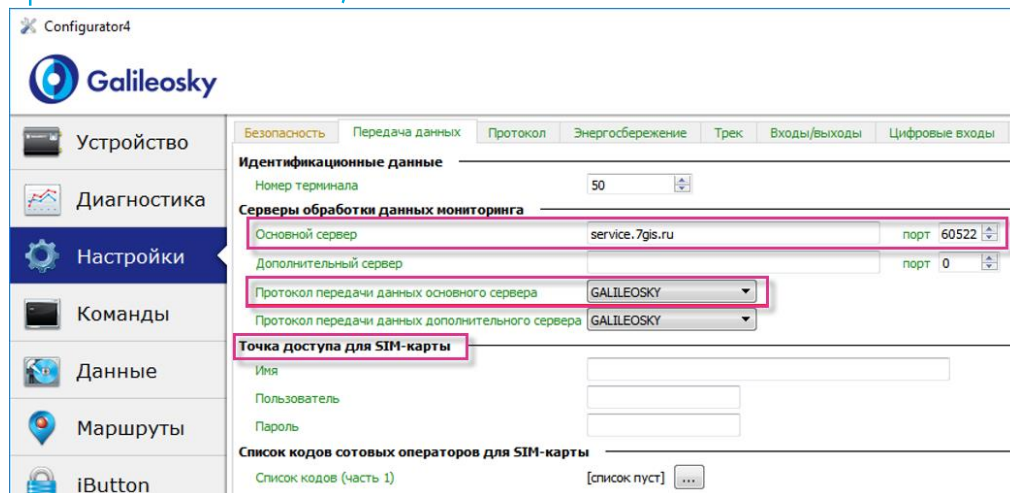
Configurator4

Galileosky

Устройство
Диагностика
Настройки
Команды
Данные
Маршруты
iButton

Безопасность | Передача данных | Протокол | Энергосбережение | Трек | Входы/выходы | Цифровые входы

Идентификационные данные
Номер терминала 50

Серверы обработки данных мониторинга
Основной сервер service.7gis.ru порт 60522
Дополнительный сервер порт 0
Протокол передачи данных основного сервера GALILEOSKY
Протокол передачи данных дополнительного сервера GALILEOSKY

Точка доступа для SIM-карты
Имя
Пользователь
Пароль

Список кодов сотовых операторов для SIM-карты
Список кодов (часть 1) [список пуст] ...